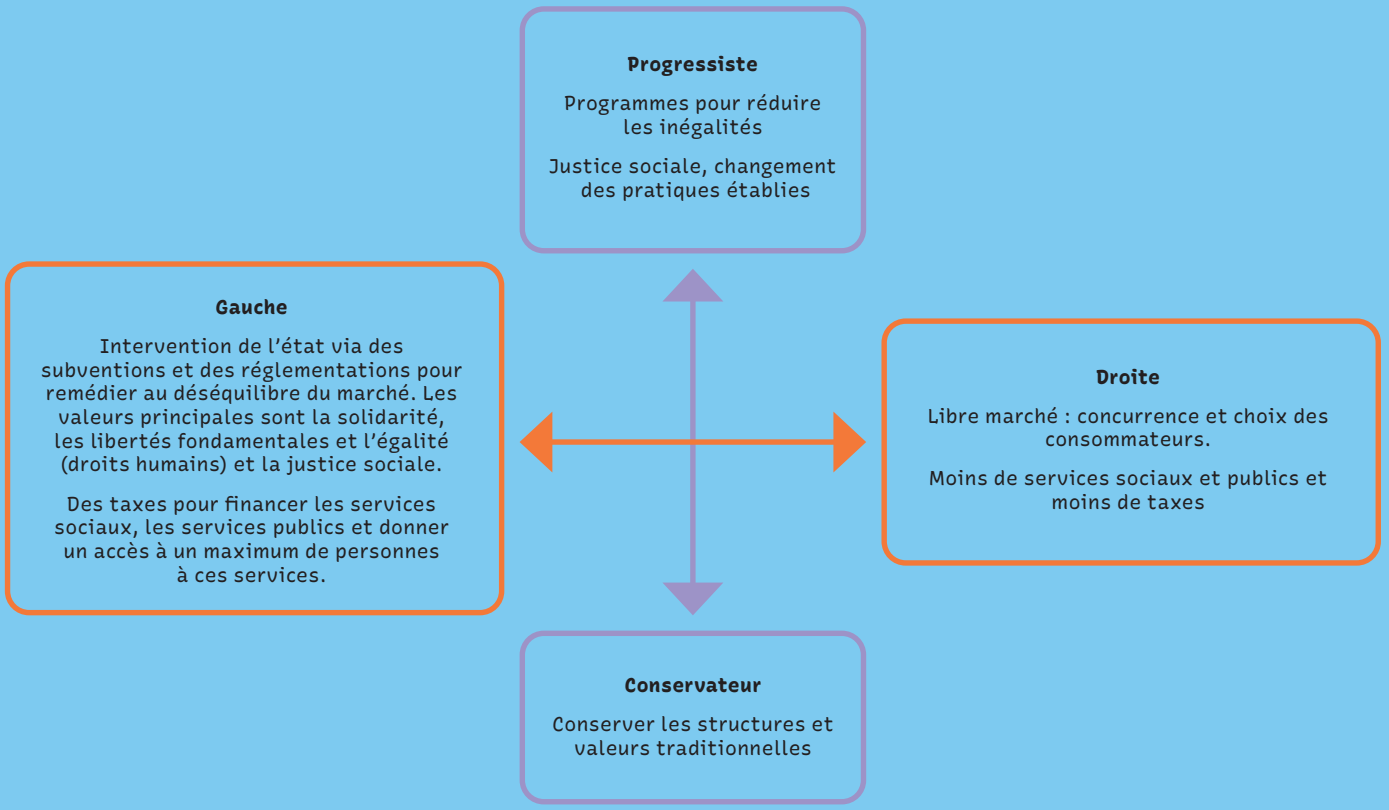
**Progressiste**

Programmes pour réduire les inégalités

Justice sociale, changement des pratiques établies

**Gauche**

Intervention de l'état via des subventions et des réglementations pour remédier au déséquilibre du marché. Les valeurs principales sont la solidarité, les libertés fondamentales et l'égalité (droits humains) et la justice sociale.

Des taxes pour financer les services sociaux, les services publics et donner un accès à un maximum de personnes à ces services.

**Droite**

Libre marché : concurrence et choix des consommateurs.

Moins de services sociaux et publics et moins de taxes

**Conservateur**

Conserver les structures et valeurs traditionnelles